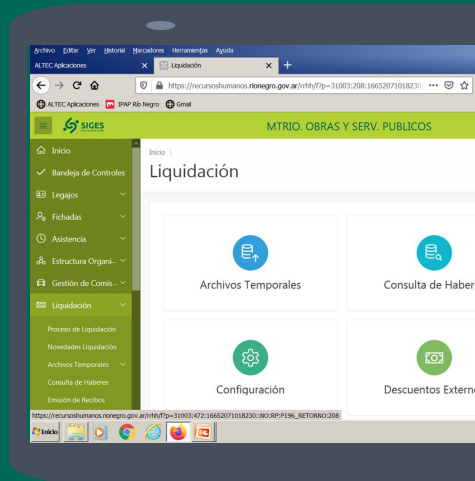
Archivo Editar Ver Historial Marcadores Herramientas Ayuda

ALTEC Aplicaciones × Liquidación × +

https://recursoshumanos.rionegro.gov.ar/rrhh/f?p=31003:208:16652071018230 ··· 

ALTEC Aplicaciones IPAP Río Negro Gmail

SIGES

MTRIO. OBRAS Y SERV. PUBLICOS

Inicio

Bandeja de Controles

Legajos

Fichadas

Asistencia

Estructura Organi...

Gestión de Comis...

Liquidación

Proceso de Liquidación

Novedades Liquidación

Archivos Temporales

Consulta de Haberes

Emisión de Recibos

Inicio \

Liquidación

Archivos Temporales

Consulta de Haber

Configuración

Descuentos Extern

https://recursoshumanos.rionegro.gov.ar/rrhh/f?p=31003:472:16652071018230::NO:RP:P196_RETORNO:208

Inicio